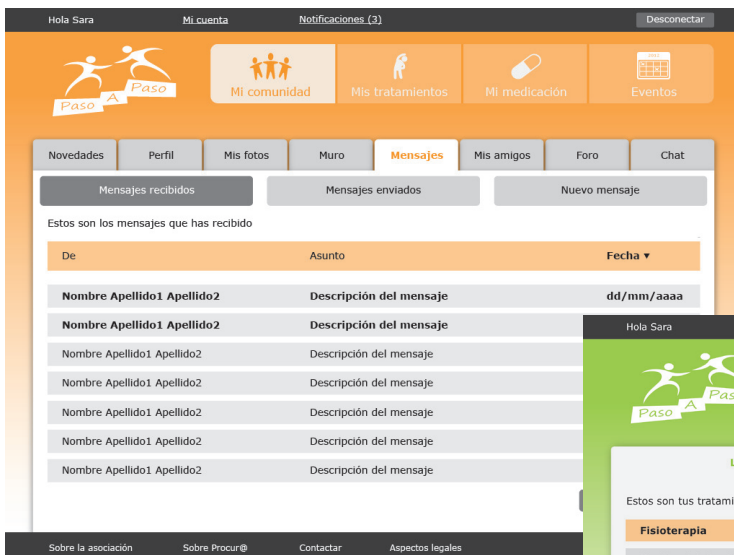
Hola Sara   Mi cuenta   Notificaciones (3)   Desconectar

Paso A Paso

Mi comunidad   Mis tratamientos   Mi medicación   Eventos

Novedades | Perfil | Mis fotos | Muro | Mensajes | Mis amigos | Foro | Chat

Mensajes recibidos   Mensajes enviados   Nuevo mensaje

Estos son los mensajes que has recibido

| De | Asunto | Fecha ▾ |
|---|---|---|
| Nombre Apellido1 Apellido2 | Descripción del mensaje | dd/mm/aaaa |
| Nombre Apellido1 Apellido2 | Descripción del mensaje | |
| Nombre Apellido1 Apellido2 | Descripción del mensaje | |
| Nombre Apellido1 Apellido2 | Descripción del mensaje | |
| Nombre Apellido1 Apellido2 | Descripción del mensaje | |
| Nombre Apellido1 Apellido2 | Descripción del mensaje | |
| Nombre Apellido1 Apellido2 | Descripción del mensaje | |

Sobre la asociación   Sobre Procur@   Contactar   Aspectos legales

Hola Sara

Paso A Pas

L

Estos son tus tratami

Fisioterapia